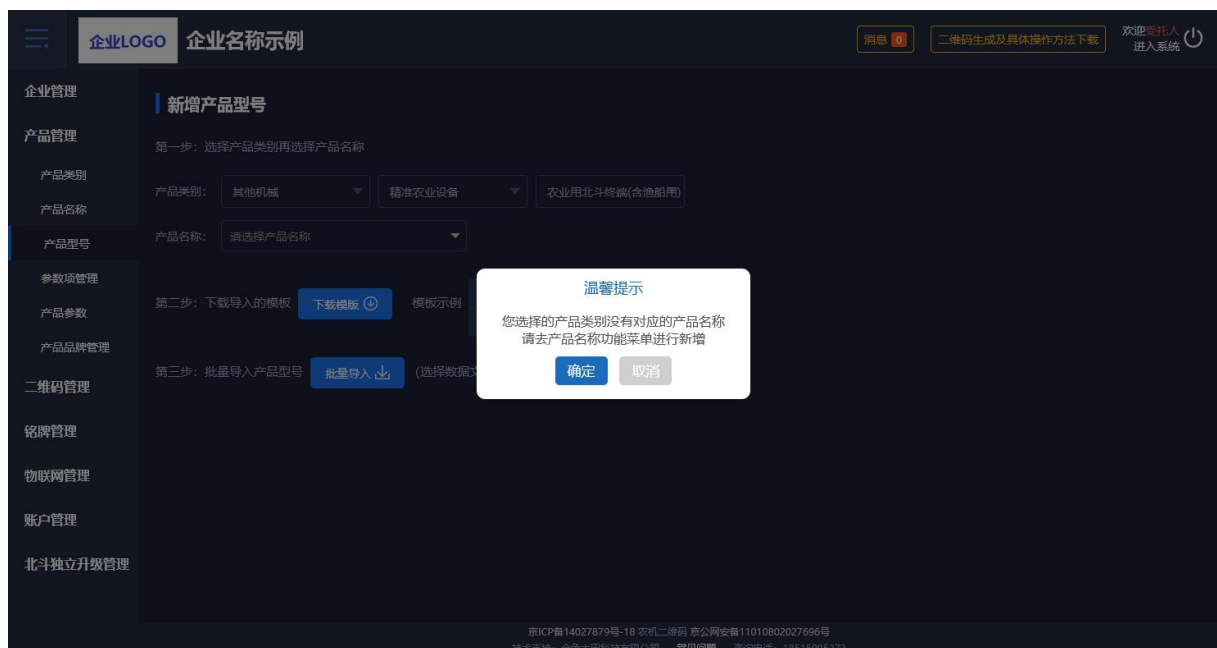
企业LOGO 企业名称示例

消息 0　二维码生成及具体操作方法下载　欢迎受托人 进入系统

企业管理
产品管理
产品类别
产品名称
产品型号
参数项管理
产品参数
产品品牌管理
二维码管理
铭牌管理
物联网管理
账户管理
北斗独立升级管理

新增产品型号

第一步：选择产品类别再选择产品名称

产品类别： 其他机械　精准农业设备　农业用北斗终端(含渔船用)

产品名称： 请选择产品名称

第二步：下载导入的模板　下载模版　模板示例

第三步：批量导入产品型号　批量导入　(选择数据文

温馨提示

您选择的产品类别没有对应的产品名称
请去产品名称功能菜单进行新增

确定　取消

京ICP备14027879号-18 农机二维码 京公网安备11010802027696号

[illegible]